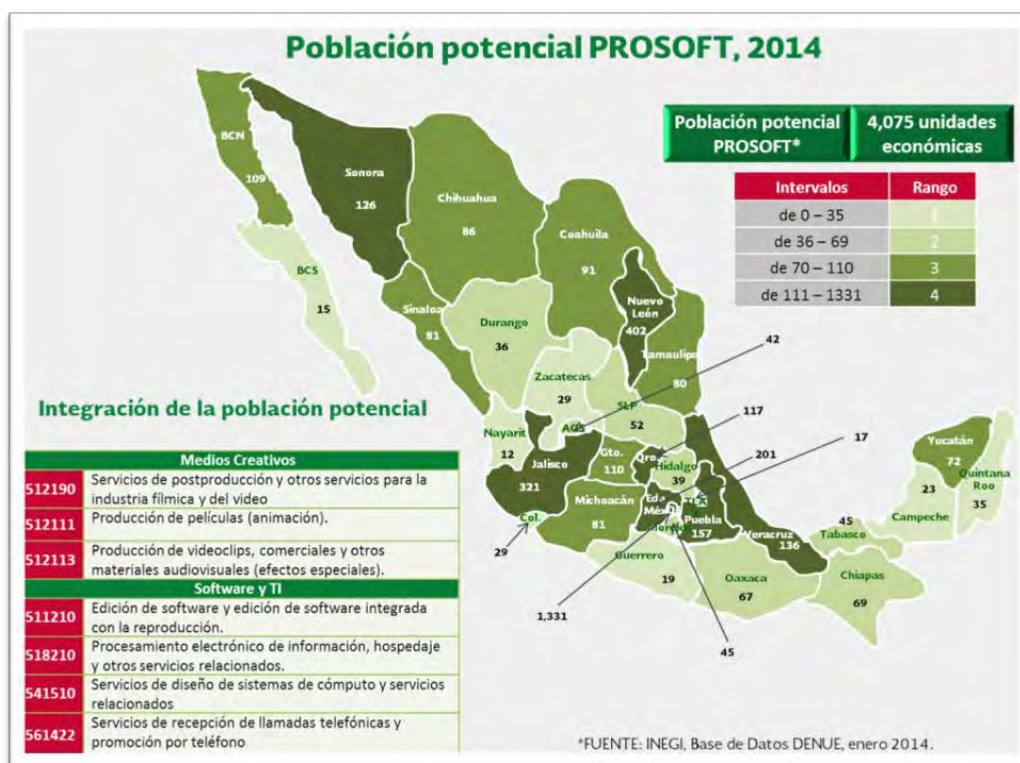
Población potencial PROSOFT, 2014

| Población potencial PROSOFT* | 4,075 unidades económicas |
|---|---|

| Intervalos | Rango |
|---|---|
| de 0 – 35 | 1 |
| de 36 – 69 | 2 |
| de 70 – 110 | 3 |
| de 111 – 1331 | 4 |

BCN 109
Sonora 126
Chihuahua 86
Coahuila 91
BCS 15
Sinaloa 81
Nuevo León 402
Durango 36
Tamaulipas 80
Zacatecas 29
SLP 52
Nayarit 12
AGS
Jalisco 321
Gto. 110
Qro.
Hidalgo 39
Yucatán 72
Quintana Roo 35
Campeche 23
Tabasco 45
Michoacán 81
Edo. México
Morelos
Tlax
Puebla 157
Veracruz 136
Col.
Guerrero 19
Oaxaca 67
Chiapas 69
42
117
17
201
29
1,331
45

Integración de la población potencial

| Medios Creativos | |
|---|---|
| 512190 | Servicios de postproducción y otros servicios para la industria fílmica y del video |
| 512111 | Producción de películas (animación). |
| 512113 | Producción de videoclips, comerciales y otros materiales audiovisuales (efectos especiales). |
| Software y TI | |
| 511210 | Edición de software y edición de software integrada con la reproducción. |
| 518210 | Procesamiento electrónico de información, hospedaje y otros servicios relacionados. |
| 541510 | Servicios de diseño de sistemas de cómputo y servicios relacionados |
| 561422 | Servicios de recepción de llamadas telefónicas y promoción por teléfono |

*FUENTE: INEGI, Base de Datos DENUE, enero 2014.